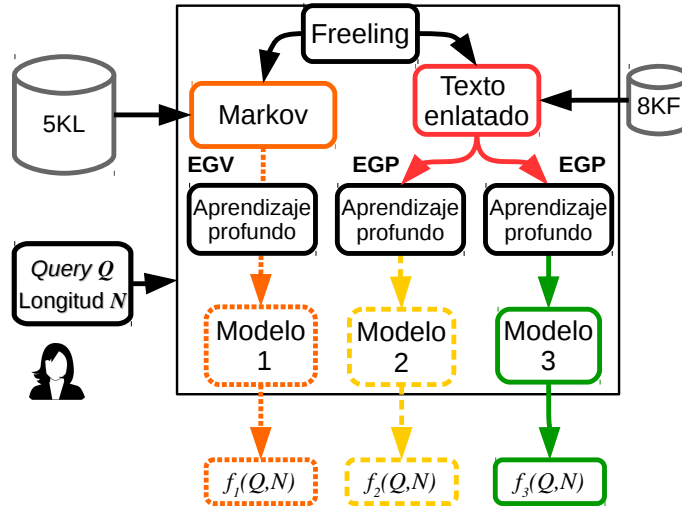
Freeling

5KL

Markov

Texto enlatado

8KF

EGV

EGP

EGP

Aprendizaje profundo

Aprendizaje profundo

Aprendizaje profundo

*Query Q*
Longitud *N*

Modelo 1

Modelo 2

Modelo 3

$f_1(Q,N)$

$f_2(Q,N)$

$f_3(Q,N)$